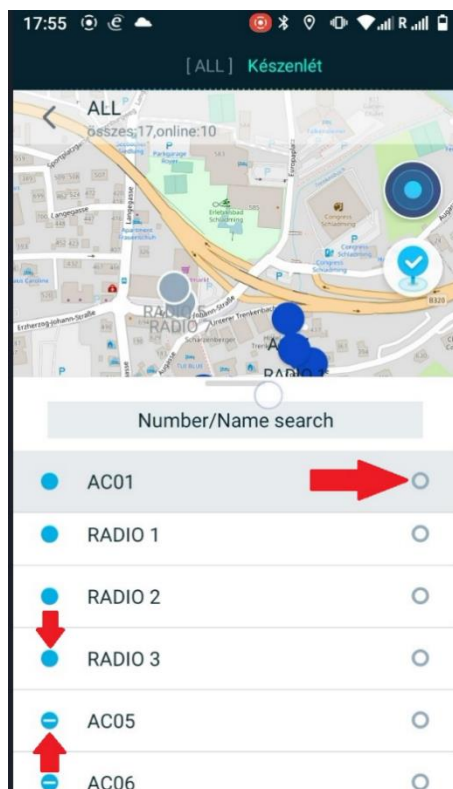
17:55

[ALL] Készenlét

ALL
összes:17,online:10

Langegasse
Erlebnisbad Schladming
Congress Schladming
Erzherzog-Johann-Straße
Unterer Trenkenbach
B320
RADIO 5
RADIO 7
AC
RADIO 1

Number/Name search

AC01
RADIO 1
RADIO 2
RADIO 3
AC05
AC06